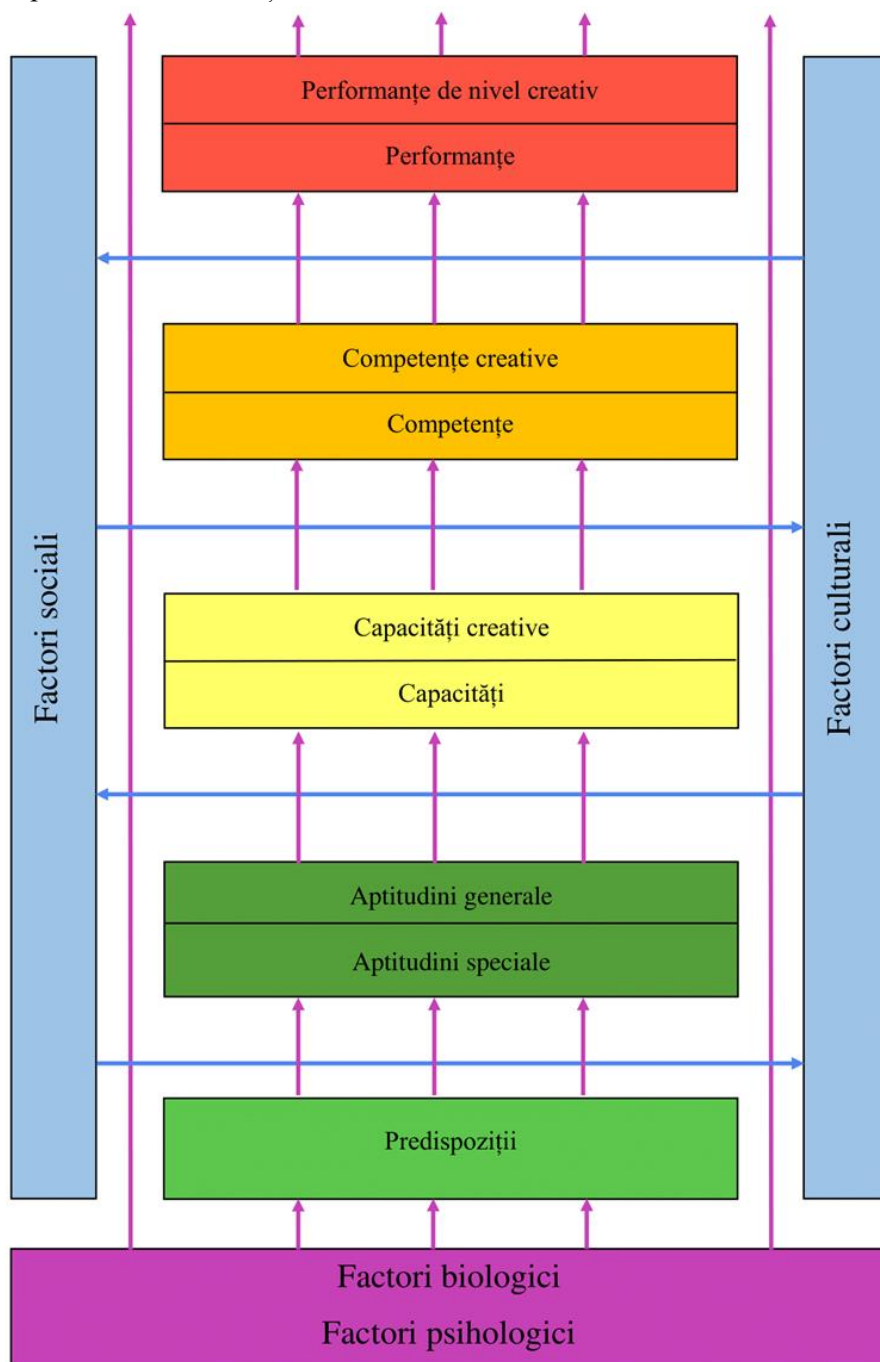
Factori sociali

Performanțe de nivel creativ

Performanțe

Competențe creative

Competențe

Capacități creative

Capacități

Aptitudini generale

Aptitudini speciale

Predispoziții

Factori culturali

Factori biologici

Factori psihologici